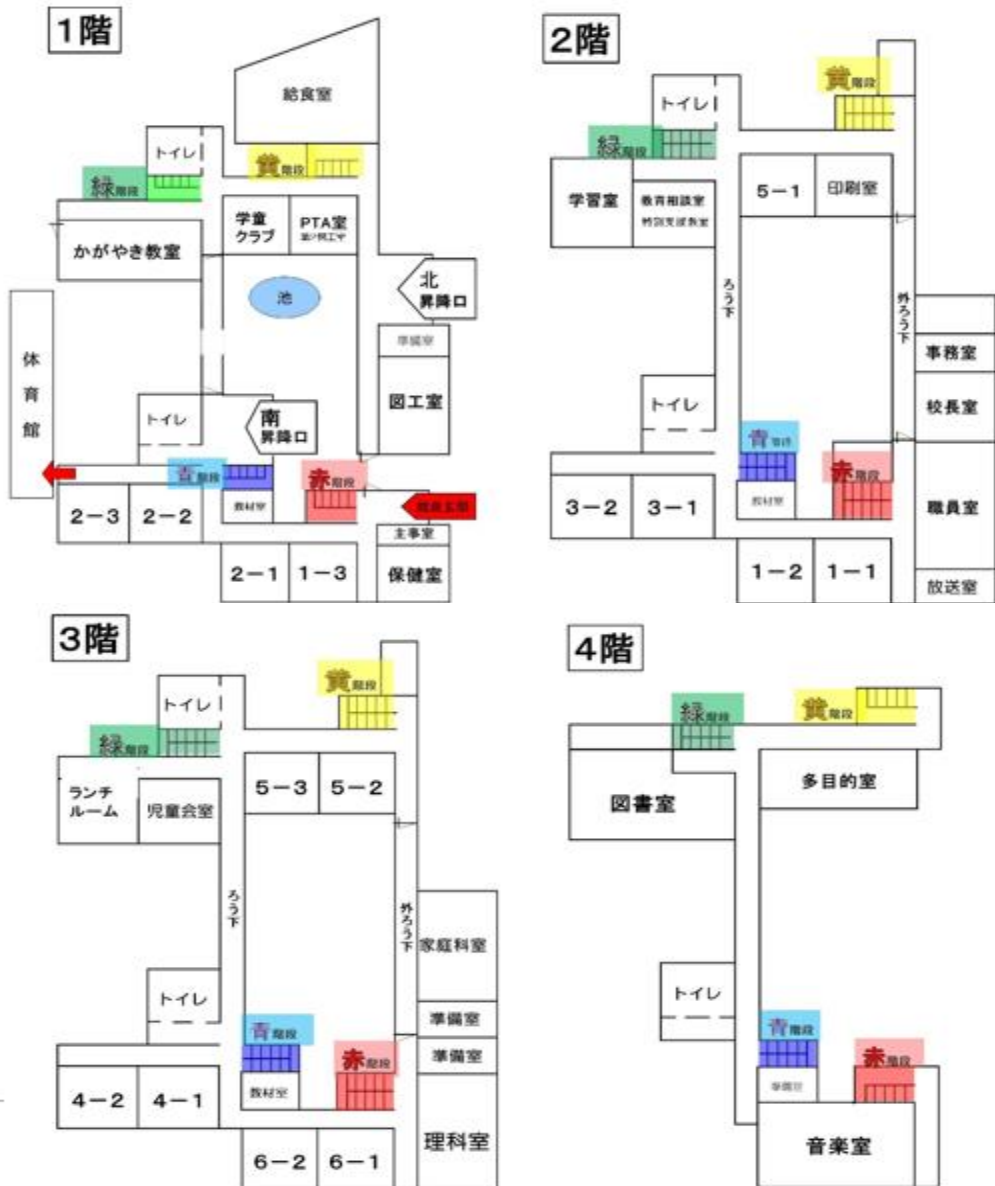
1階

給食室

トイレ

黄階段

緑階段

学童クラブ

PTA室
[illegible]

かがやき教室

池

北
昇降口

準備室

体育館

図工室

トイレ

南
昇降口

青階段

赤階段

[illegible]

教材室

2−3

2−2

主事室

2−1

1−3

保健室

2階

黄階段

トイレ

緑階段

5−1

印刷室

学習室

教育相談室
特別支援教室

ろう下

外ろう下

事務室

トイレ

校長室

青階段

赤階段

3−2

3−1

教材室

職員室

1−2

1−1

放送室

3階

黄階段

トイレ

緑階段

5−3

5−2

ランチルーム

児童会室

ろう下

外ろう下

家庭科室

トイレ

準備室

青階段

準備室

赤階段

4−2

4−1

教材室

理科室

6−2

6−1

4階

緑階段

黄階段

多目的室

図書室

トイレ

青階段

赤階段

準備室

音楽室